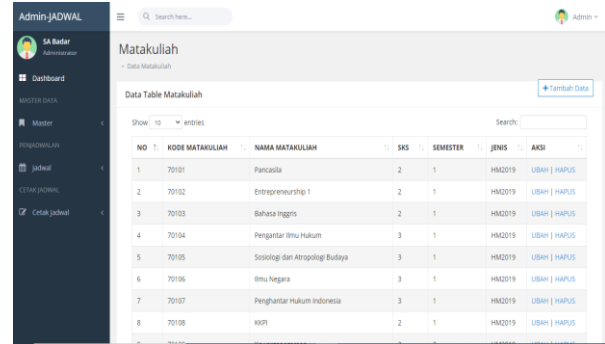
Admin-JADWAL

Search here...

Admin

SA Badar
Administrator

Dashboard

MASTER DATA

Master

PENJADWALAN

Jadwal

CETAK JADWAL

Cetak Jadwal

Matakuliah
Data Matakuliah

Data Table Matakuliah

+Tambah Data

Show 10 entries

Search:

| NO | KODE MATAKULIAH | NAMA MATAKULIAH | SKS | SEMESTER | JENIS | AKSI |
|---|---|---|---|---|---|---|
| 1 | 70101 | Pancasila | 2 | 1 | HM2019 | UBAH \| HAPUS |
| 2 | 70102 | Entrepreneurship 1 | 2 | 1 | HM2019 | UBAH \| HAPUS |
| 3 | 70103 | Bahasa Inggris | 2 | 1 | HM2019 | UBAH \| HAPUS |
| 4 | 70104 | Pengantar Ilmu Hukum | 3 | 1 | HM2019 | UBAH \| HAPUS |
| 5 | 70105 | Sosiologi dan Atropologi Budaya | 3 | 1 | HM2019 | UBAH \| HAPUS |
| 6 | 70106 | Ilmu Negara | 3 | 1 | HM2019 | UBAH \| HAPUS |
| 7 | 70107 | Penghantar Hukum Indonesia | 3 | 1 | HM2019 | UBAH \| HAPUS |
| 8 | 70108 | KKPI | 2 | 1 | HM2019 | UBAH \| HAPUS |
| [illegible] | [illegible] | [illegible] | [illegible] | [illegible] | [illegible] | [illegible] |